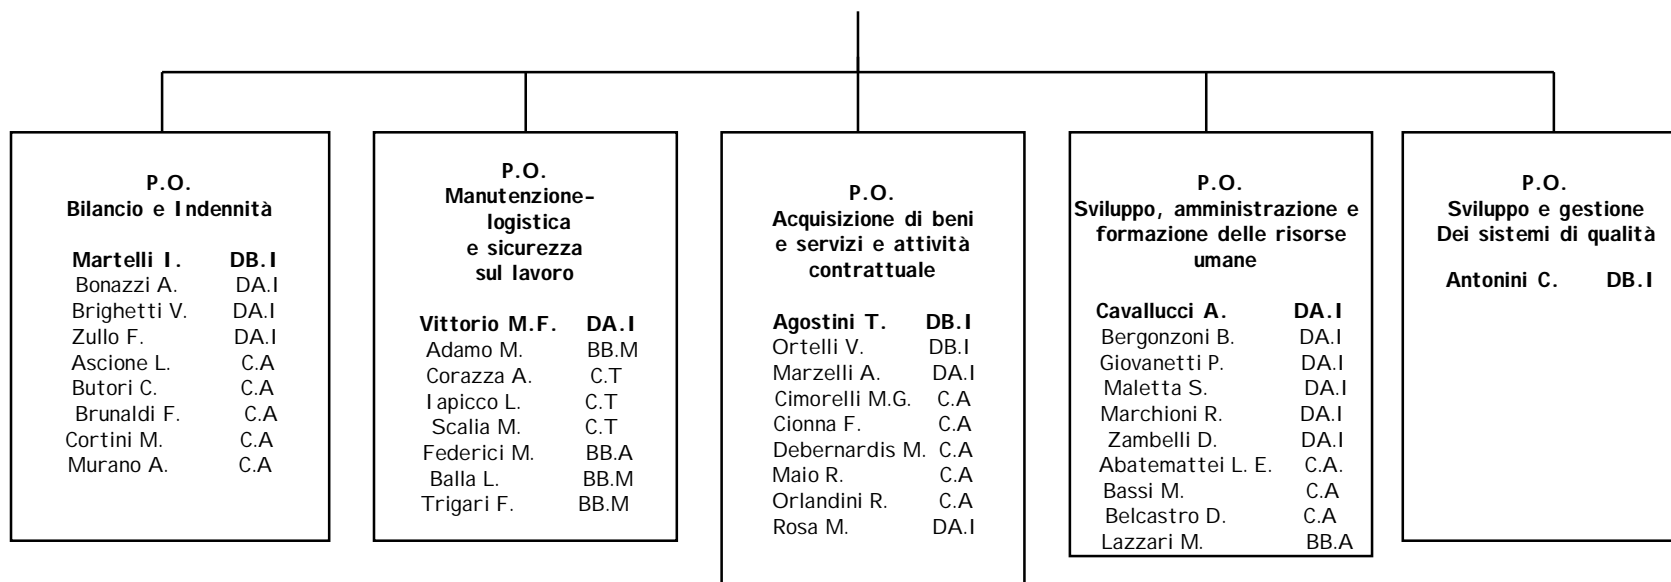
P.O.
Bilancio e Indennità

Martelli I. DB.I
Bonazzi A. DA.I
Brighetti V. DA.I
Zullo F. DA.I
Ascione L. C.A
Butori C. C.A
Brunaldi F. C.A
Cortini M. C.A
Murano A. C.A

P.O.
Manutenzione-logistica e sicurezza sul lavoro

Vittorio M.F. DA.I
Adamo M. BB.M
Corazza A. C.T
Iapicco L. C.T
Scalia M. C.T
Federici M. BB.A
Balla L. BB.M
Trigari F. BB.M

P.O.
Acquisizione di beni e servizi e attività contrattuale

Agostini T. DB.I
Ortelli V. DB.I
Marzelli A. DA.I
Cimorelli M.G. C.A
Cionna F. C.A
Debernardis M. C.A
Maio R. C.A
Orlandini R. C.A
Rosa M. DA.I

P.O.
Sviluppo, amministrazione e formazione delle risorse umane

Cavallucci A. DA.I
Bergonzoni B. DA.I
Giovanetti P. DA.I
Maletta S. DA.I
Marchioni R. DA.I
Zambelli D. DA.I
Abatemattei L. E. C.A.
Bassi M. C.A
Belcastro D. C.A
Lazzari M. BB.A

P.O.
Sviluppo e gestione Dei sistemi di qualità

Antonini C. DB.I